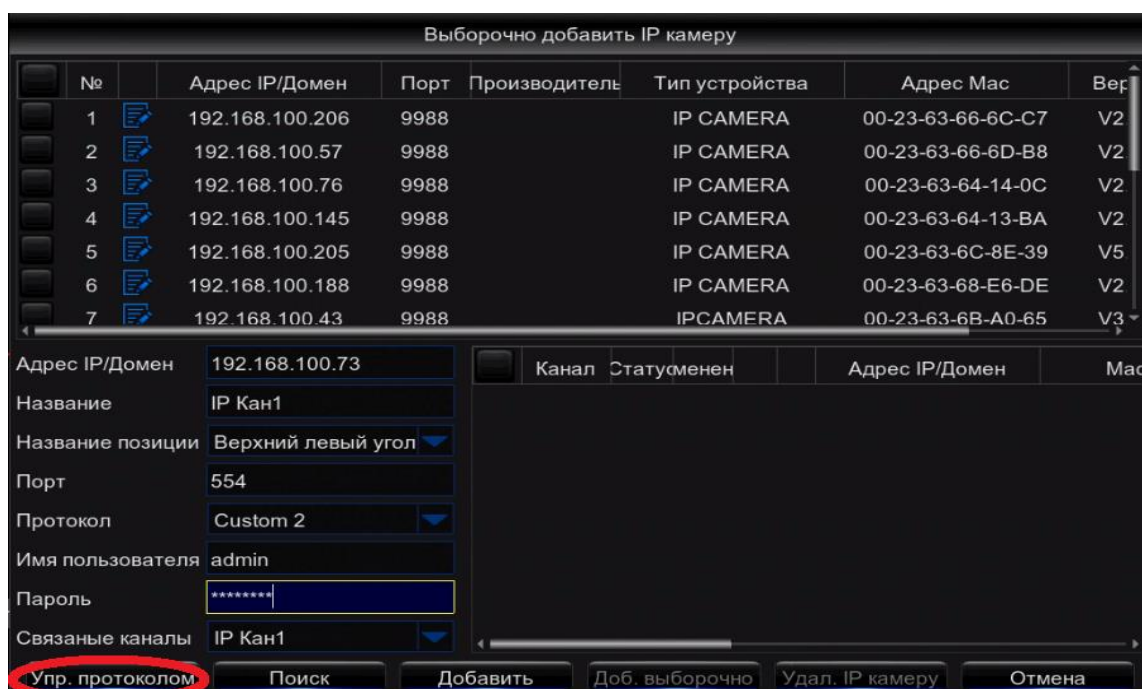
Выборочно добавить IP камеру

| | № | | Адрес IP/Домен | Порт | Производитель | Тип устройства | Адрес Мас | Вер |
|---|---|---|---|---|---|---|---|---|
| | 1 | | 192.168.100.206 | 9988 | | IP CAMERA | 00-23-63-66-6C-C7 | V2 |
| | 2 | | 192.168.100.57 | 9988 | | IP CAMERA | 00-23-63-66-6D-B8 | V2 |
| | 3 | | 192.168.100.76 | 9988 | | IP CAMERA | 00-23-63-64-14-0C | V2 |
| | 4 | | 192.168.100.145 | 9988 | | IP CAMERA | 00-23-63-64-13-BA | V2 |
| | 5 | | 192.168.100.205 | 9988 | | IP CAMERA | 00-23-63-6C-8E-39 | V5 |
| | 6 | | 192.168.100.188 | 9988 | | IP CAMERA | 00-23-63-68-E6-DE | V2 |
| | 7 | | 192.168.100.43 | 9988 | | IPCAMERA | 00-23-63-6B-A0-65 | V3 |

Адрес IP/Домен 192.168.100.73
Название IP Кан1
Название позиции Верхний левый угол
Порт 554
Протокол Custom 2
Имя пользователя admin
Пароль ********
Связаные каналы IP Кан1

| | Канал | Статус | менен | | Адрес IP/Домен | Мас |
|---|---|---|---|---|---|---|

Упр. протоколом Поиск Добавить Доб. выборочно Удал. IP камеру Отмена